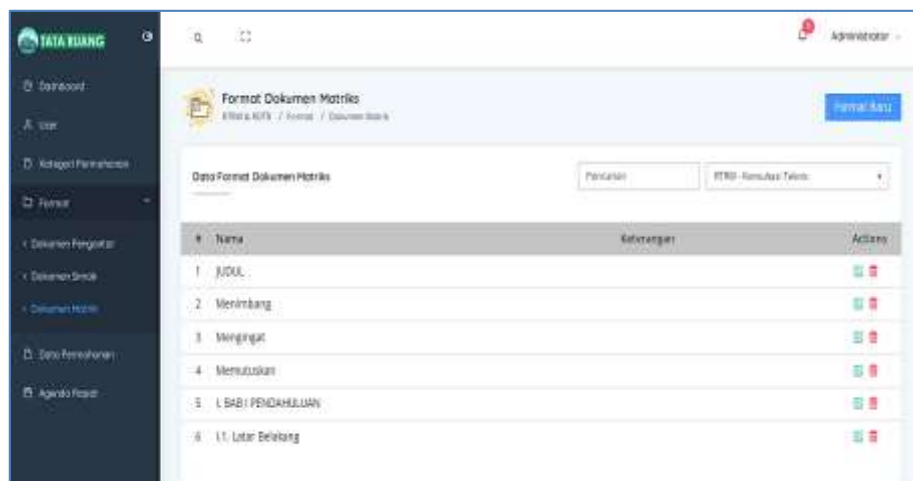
TATA RUANG

Dashboard

User

Kategori Permohonan

Format

Dokumen Pengantar

Dokumen Sinopsis

Dokumen Matriks

Data Permohonan

Agenda Rapat

Administrator

Format Dokumen Matriks

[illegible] / Format / Dokumen Matriks

Format Baru

Data Format Dokumen Matriks

Pencarian

RTRW - Konsultasi Teknis

| # | Nama | Keterangan | Actions |
|---|---|---|---|
| 1 | JUDUL | | |
| 2 | Menimbang | | |
| 3 | Mengingat | | |
| 4 | Memutuskan | | |
| 5 | I. BAB I PENDAHULUAN | | |
| 6 | I.1. Latar Belakang | | |